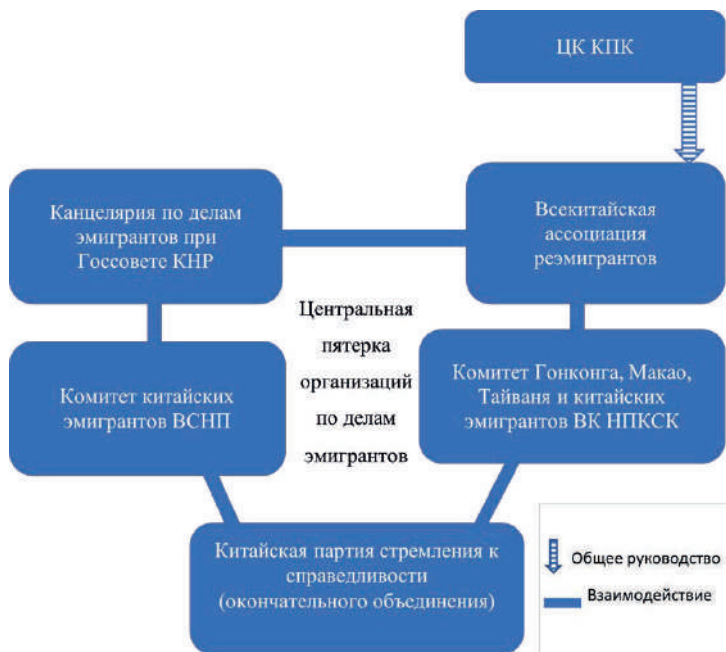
ЦК КПК

Канцелярия по делам эмигрантов при Госсовете КНР

Всекитайская ассоциация реэмигрантов

Центральная пятерка организаций по делам эмигрантов

Комитет китайских эмигрантов ВСНП

Комитет Гонконга, Макао, Тайваня и китайских эмигрантов ВК НПКСК

Китайская партия стремления к справедливости (окончательного объединения)

Общее руководство

Взаимодействие